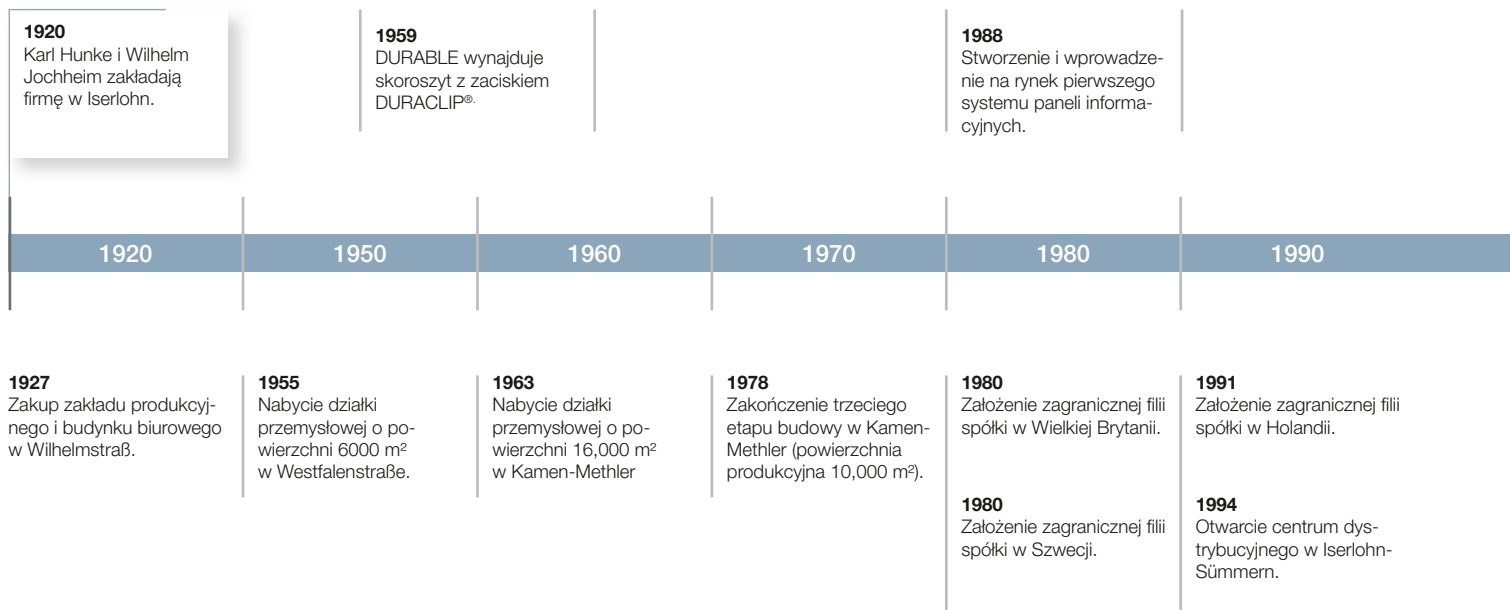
1920
Karl Hunke i Wilhelm Jochheim zakładają firmę w Iserlohn.

1959
DURABLE wynajduje skoroszyt z zaciskiem DURACLIP®.

1988
Stworzenie i wprowadzenie na rynek pierwszego systemu paneli informacyjnych.

1920

1950

1960

1970

1980

1990

1927
Zakup zakładu produkcyjnego i budynku biurowego w Wilhelmstraß.

1955
Nabycie działki przemysłowej o powierzchni 6000 m²
w Westfalenstraße.

1963
Nabycie działki przemysłowej o powierzchni 16,000 m²
w Kamen-Methler

1978
Zakończenie trzeciego etapu budowy w Kamen-Methler (powierzchnia produkcyjna 10,000 m²).

1980
Założenie zagranicznej filii spółki w Wielkiej Brytanii.

1980
Założenie zagranicznej filii spółki w Szwecji.

1991
Założenie zagranicznej filii spółki w Holandii.

1994
Otwarcie centrum dystrybucyjnego w Iserlohn-Sümmern.